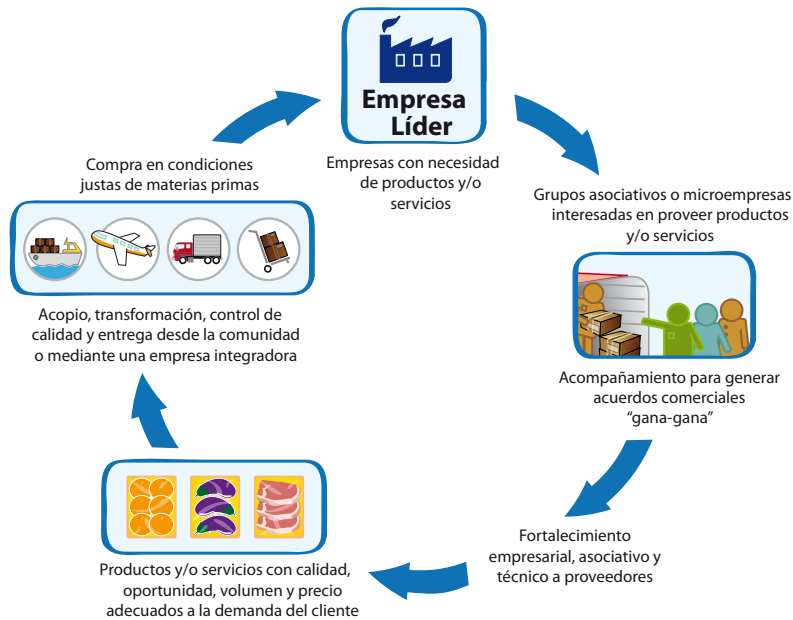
Empresa Líder

Empresas con necesidad de productos y/o servicios

Grupos asociativos o microempresas interesadas en proveer productos y/o servicios

Acompañamiento para generar acuerdos comerciales "gana-gana"

Fortalecimiento empresarial, asociativo y técnico a proveedores

Productos y/o servicios con calidad, oportunidad, volumen y precio adecuados a la demanda del cliente

Acopio, transformación, control de calidad y entrega desde la comunidad o mediante una empresa integradora

Compra en condiciones justas de materias primas